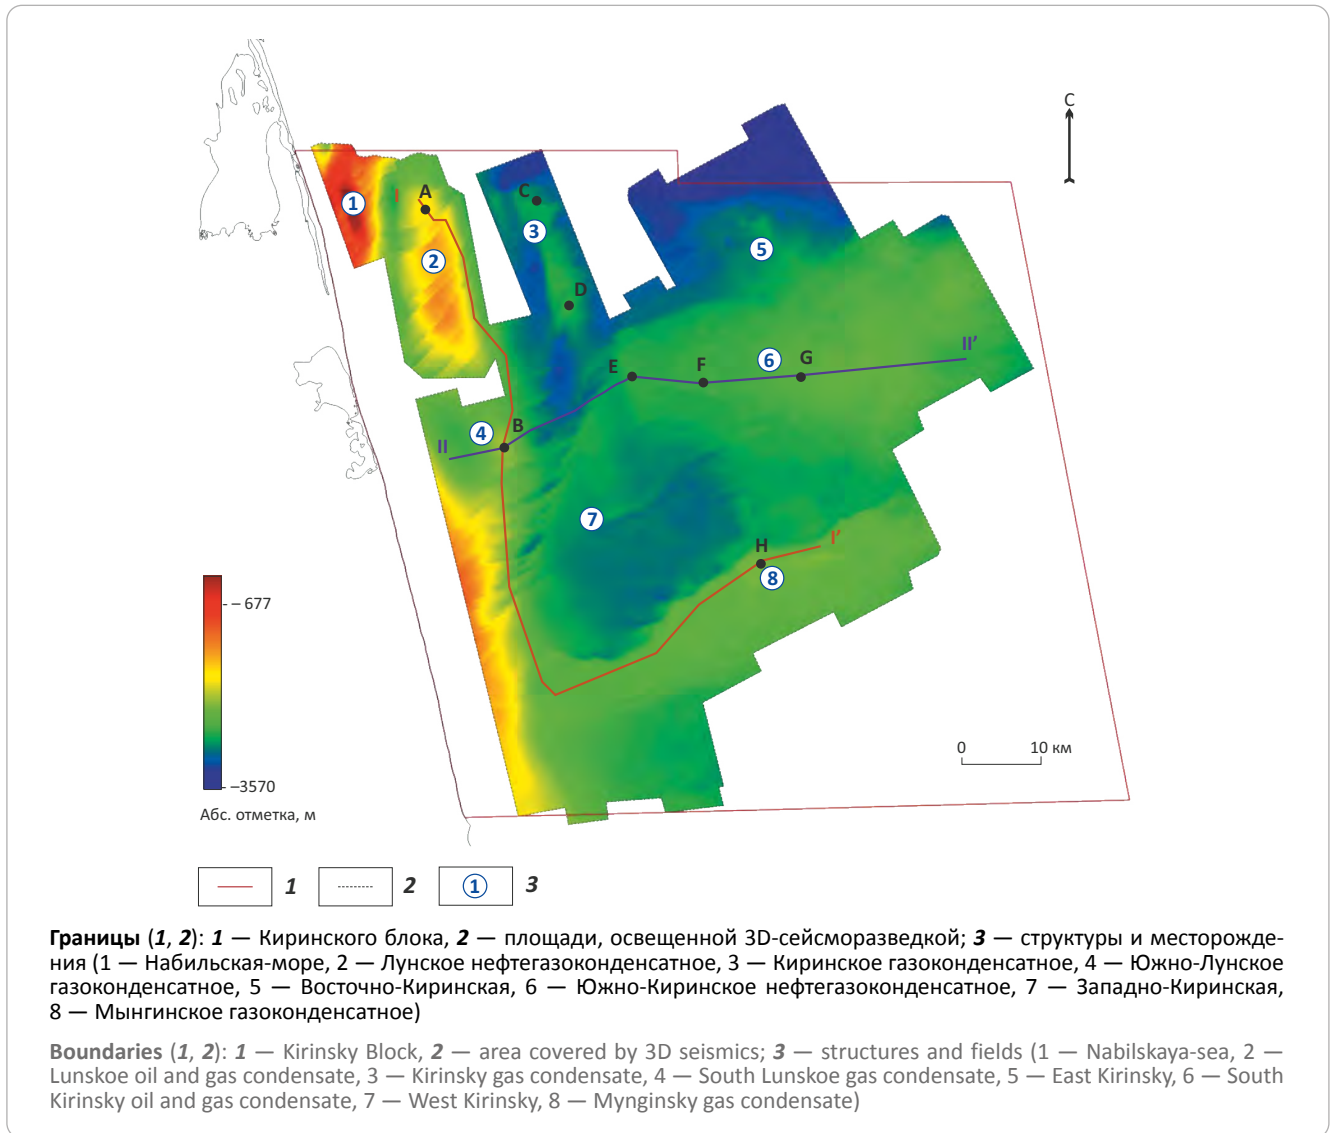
С

1
I
A
2
C
3
D
5
E
F
6
G
II'
II
4
B
7
H
I'
8

– 677

–3570

Абс. отметка, м

0
10 км

1
2
① 3

**Границы** (*1*, *2*): ***1*** — Киринского блока, ***2*** — площади, освещенной 3D-сейсморазведкой; ***3*** — структуры и месторождения (1 — Набильская-море, 2 — Лунское нефтегазоконденсатное, 3 — Киринское газоконденсатное, 4 — Южно-Лунское газоконденсатное, 5 — Восточно-Киринская, 6 — Южно-Киринское нефтегазоконденсатное, 7 — Западно-Киринская, 8 — Мынгинское газоконденсатное)

**Boundaries** (*1*, *2*): ***1*** — Kirinsky Block, ***2*** — area covered by 3D seismics; ***3*** — structures and fields (1 — Nabilskaya-sea, 2 — Lunskoe oil and gas condensate, 3 — Kirinsky gas condensate, 4 — South Lunskoe gas condensate, 5 — East Kirinsky, 6 — South Kirinsky oil and gas condensate, 7 — West Kirinsky, 8 — Mynginsky gas condensate)